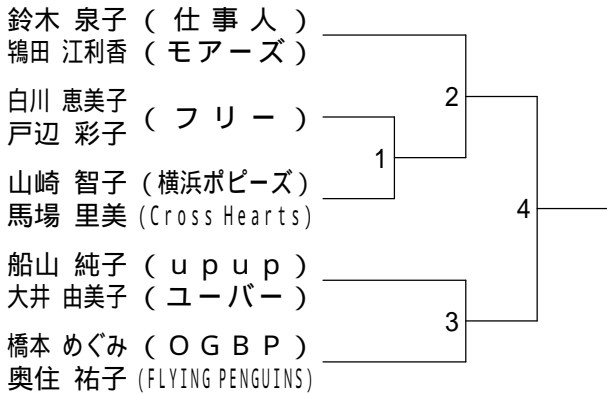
鈴木 泉子 (仕事人)
鴇田 江利香 (モアーズ)

白川 恵美子
戸辺 彩子 (フリー)

山崎 智子 (横浜ポピーズ)
馬場 里美 (Cross Hearts)

船山 純子 (upup)
大井 由美子 (ユーバー)

橋本 めぐみ (OGBP)
奥住 祐子 (FLYING PENGUINS)

1
2
3
4